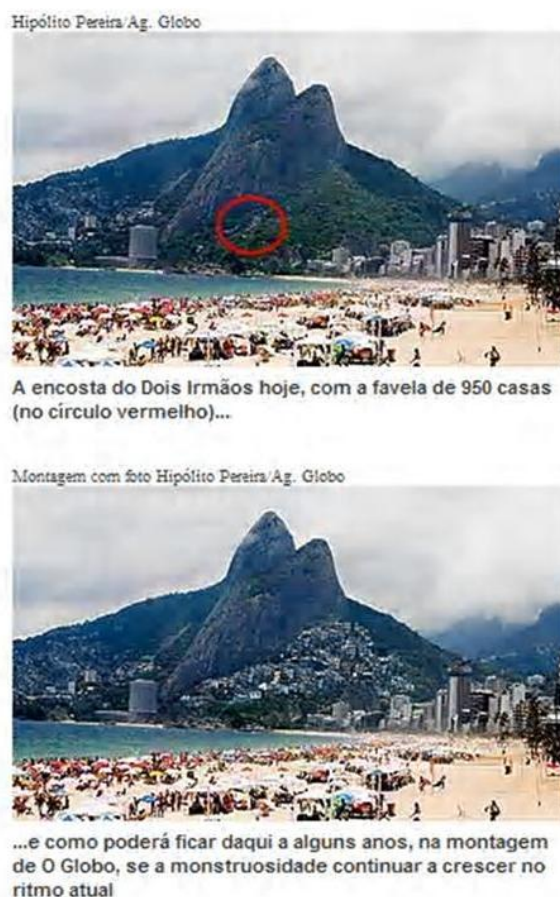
Hipólito Pereira/Ag. Globo

A encosta do Dois Irmãos hoje, com a favela de 950 casas (no círculo vermelho)...

Montagem com foto Hipólito Pereira/Ag. Globo

...e como poderá ficar daqui a alguns anos, na montagem de O Globo, se a monstruosidade continuar a crescer no ritmo atual